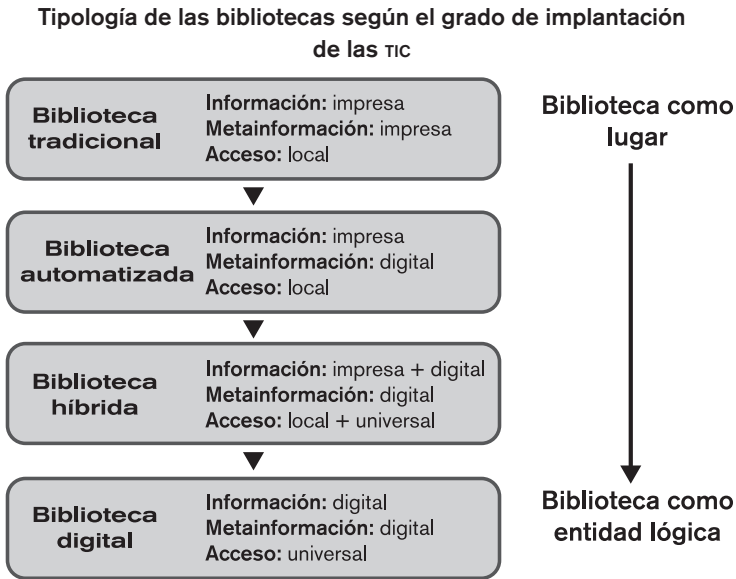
Tipología de las bibliotecas según el grado de implantación de las TIC

Biblioteca tradicional
Información: impresa
Metainformación: impresa
Acceso: local

Biblioteca automatizada
Información: impresa
Metainformación: digital
Acceso: local

Biblioteca híbrida
Información: impresa + digital
Metainformación: digital
Acceso: local + universal

Biblioteca digital
Información: digital
Metainformación: digital
Acceso: universal

Biblioteca como lugar

Biblioteca como entidad lógica